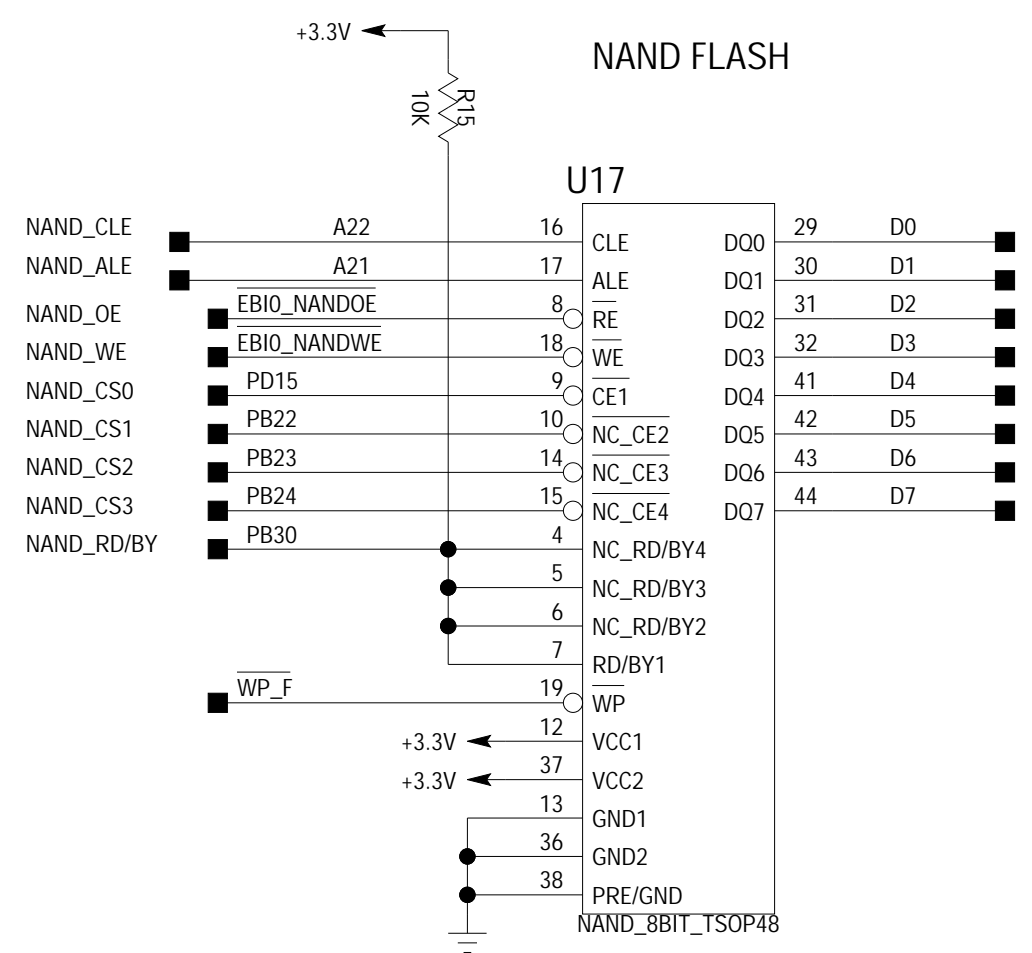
+3.3V

NAND FLASH

R15
10K

U17

NAND_CLE A22 16 CLE DQ0 29 D0
NAND_ALE A21 17 ALE DQ1 30 D1
NAND_OE $\overline{\text{EBI0\_NANDOE}}$ 8 $\overline{\text{RE}}$ DQ2 31 D2
NAND_WE $\overline{\text{EBI0\_NANDWE}}$ 18 $\overline{\text{WE}}$ DQ3 32 D3
NAND_CS0 PD15 9 $\overline{\text{CE1}}$ DQ4 41 D4
NAND_CS1 PB22 10 $\overline{\text{NC\_CE2}}$ DQ5 42 D5
NAND_CS2 PB23 14 $\overline{\text{NC\_CE3}}$ DQ6 43 D6
NAND_CS3 PB24 15 $\overline{\text{NC\_CE4}}$ DQ7 44 D7
NAND_RD/BY PB30 4 NC_RD/BY4
5 NC_RD/BY3
6 NC_RD/BY2
7 RD/BY1
$\overline{\text{WP\_F}}$ 19 $\overline{\text{WP}}$
+3.3V 12 VCC1
+3.3V 37 VCC2
13 GND1
36 GND2
38 PRE/GND
NAND_8BIT_TSOP48